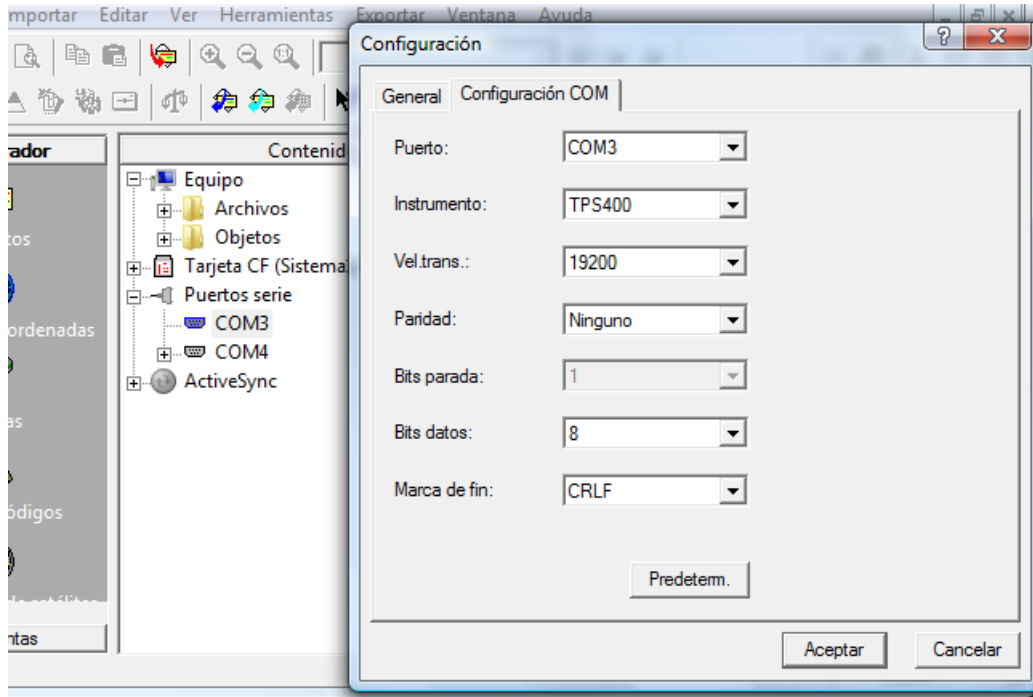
mportar Editar Ver Herramientas Exportar Ventana Ayuda

rador

tos

ordenadas

as

ódigos

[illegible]

ntas

Contenid

Equipo
Archivos
Objetos
Tarjeta CF (Sistema
Puertos serie
COM3
COM4
ActiveSync

Configuración

General | Configuración COM

Puerto: COM3

Instrumento: TPS400

Vel.trans.: 19200

Paridad: Ninguno

Bits parada: 1

Bits datos: 8

Marca de fin: CRLF

Predeterm.

Aceptar | Cancelar